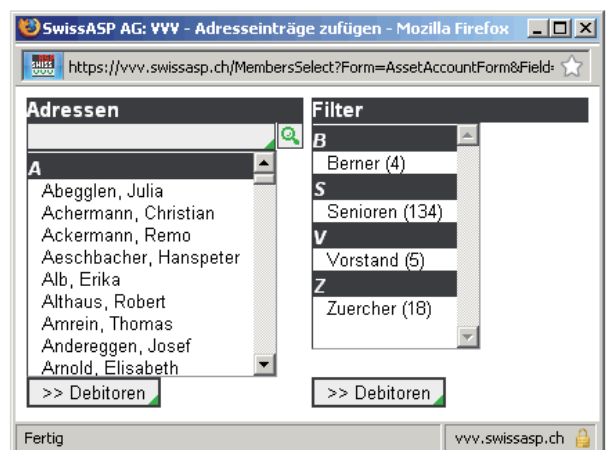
SwissASP AG: VVV - Adresseinträge zufügen - Mozilla Firefox

https://vvv.swissasp.ch/MembersSelect?Form=AssetAccountForm&Field

Adressen

A
Abegglen, Julia
Achermann, Christian
Ackermann, Remo
Aeschbacher, Hanspeter
Alb, Erika
Althaus, Robert
Amrein, Thomas
Andereggen, Josef
Arnold, Elisabeth

>> Debitoren

Filter

B
Berner (4)
S
Senioren (134)
V
Vorstand (5)
Z
Zuercher (18)

>> Debitoren

Fertig

vvv.swissasp.ch